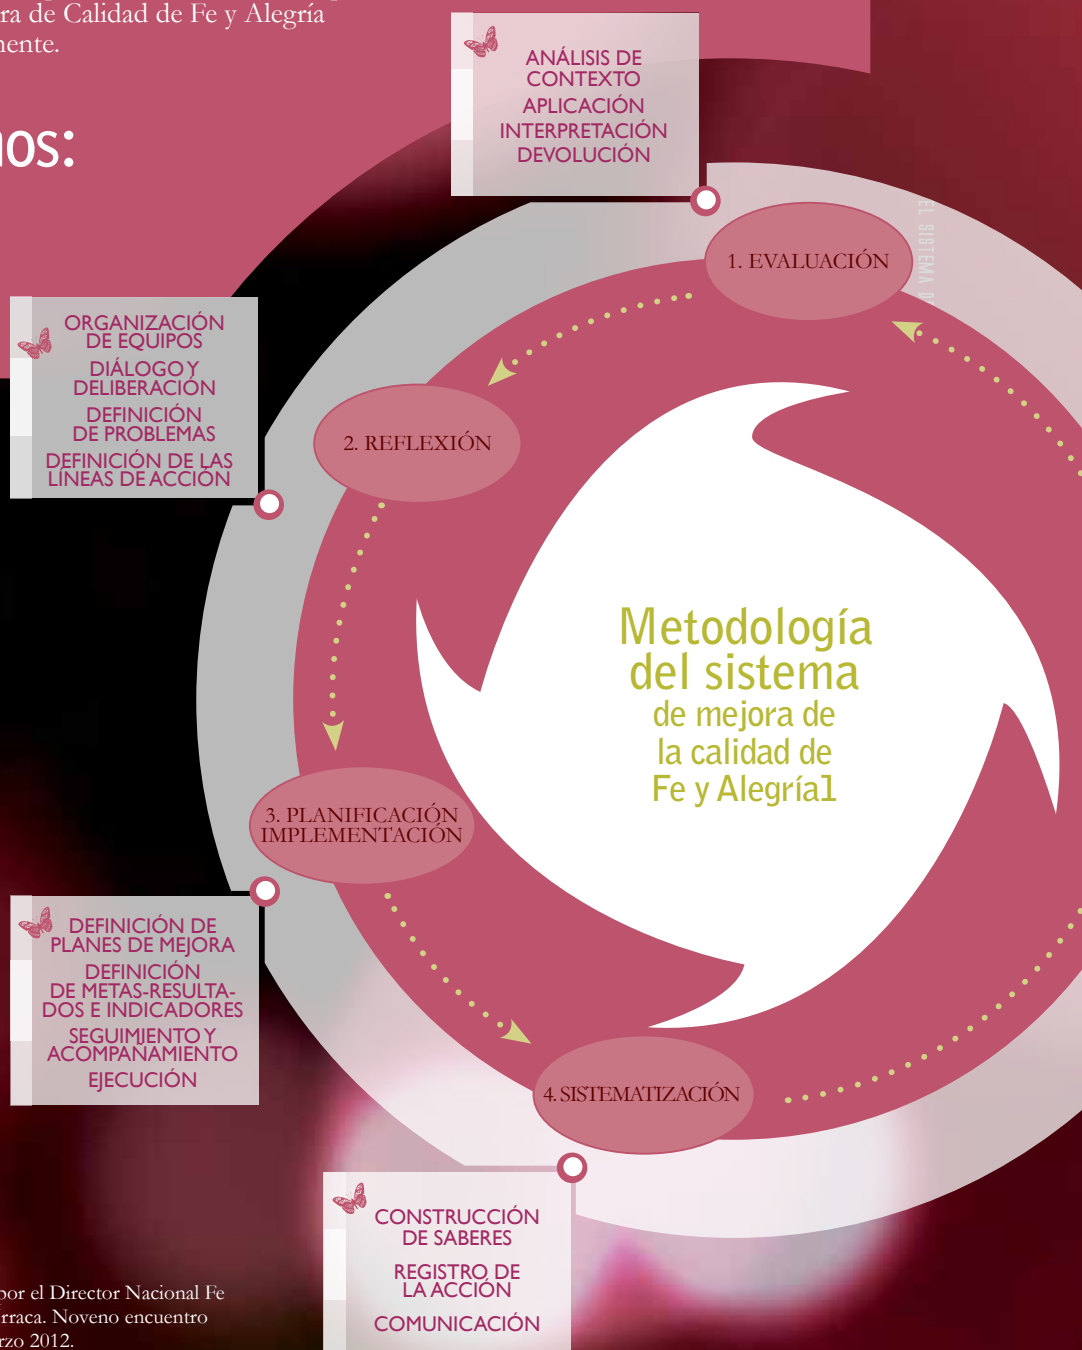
ra de Calidad de Fe y Alegría
nente.

nos:

ANÁLISIS DE CONTEXTO
APLICACIÓN
INTERPRETACIÓN
DEVOLUCIÓN

EL SISTEMA D

1. EVALUACIÓN

ORGANIZACIÓN DE EQUIPOS
DIÁLOGO Y DELIBERACIÓN
DEFINICIÓN DE PROBLEMAS
DEFINICIÓN DE LAS LÍNEAS DE ACCIÓN

2. REFLEXIÓN

Metodología del sistema de mejora de la calidad de Fe y Alegría1

3. PLANIFICACIÓN IMPLEMENTACIÓN

DEFINICIÓN DE PLANES DE MEJORA
DEFINICIÓN DE METAS-RESULTADOS E INDICADORES
SEGUIMIENTO Y ACOMPAÑAMIENTO
EJECUCIÓN

4. SISTEMATIZACIÓN

CONSTRUCCIÓN DE SABERES
REGISTRO DE LA ACCIÓN
COMUNICACIÓN

por el Director Nacional Fe
rraca. Noveno encuentro
rzo 2012.